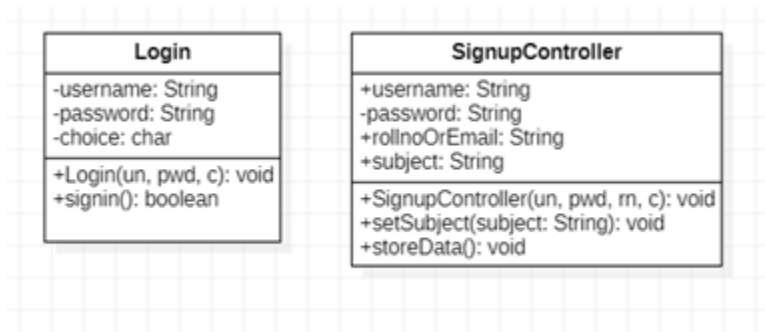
Login

-username: String
-password: String
-choice: char

+Login(un, pwd, c): void
+signin(): boolean

SignupController

+username: String
-password: String
+rollnoOrEmail: String
+subject: String

+SignupController(un, pwd, rn, c): void
+setSubject(subject: String): void
+storeData(): void